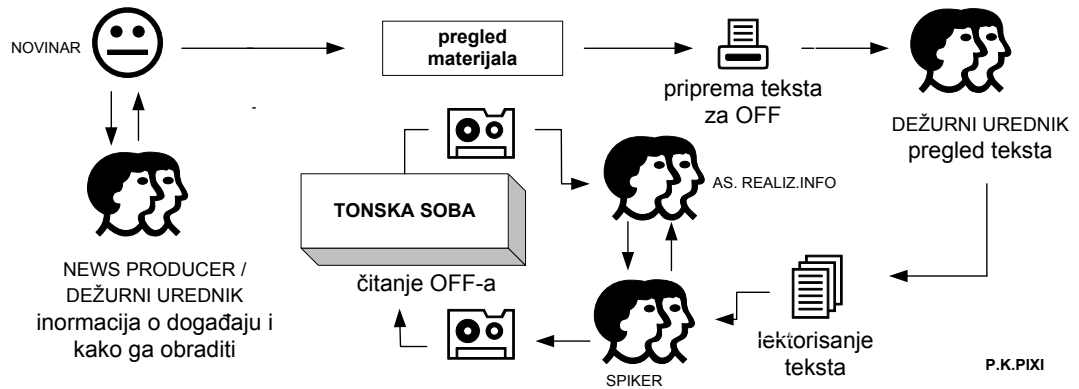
NOVINAR

pregled materijala

priprema teksta za OFF

DEŽURNI UREDNIK pregled teksta

TONSKA SOBA

AS. REALIZ.INFO

NEWS PRODUCER / DEŽURNI UREDNIK inormacija o događaju i kako ga obraditi

čitanje OFF-a

lektorisanje teksta

SPIKER

P.K.PIXI